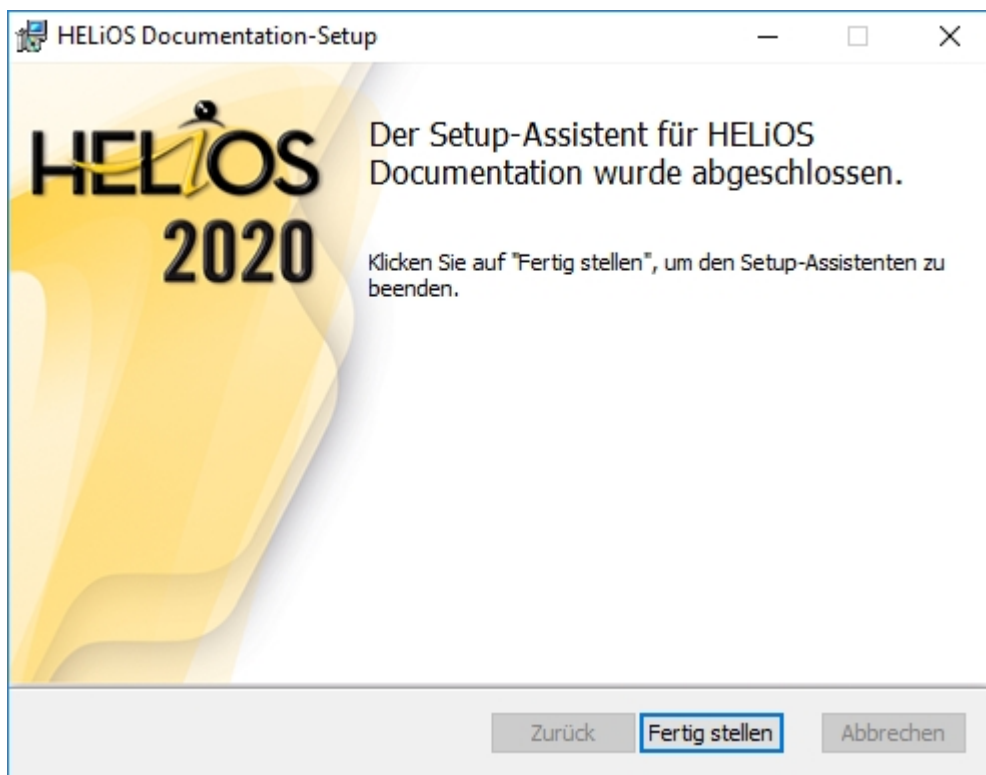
HELiOS Documentation-Setup

HELiOS
2020

Der Setup-Assistent für HELiOS Documentation wurde abgeschlossen.

Klicken Sie auf "Fertig stellen", um den Setup-Assistenten zu beenden.

Zurück
Fertig stellen
Abbrechen